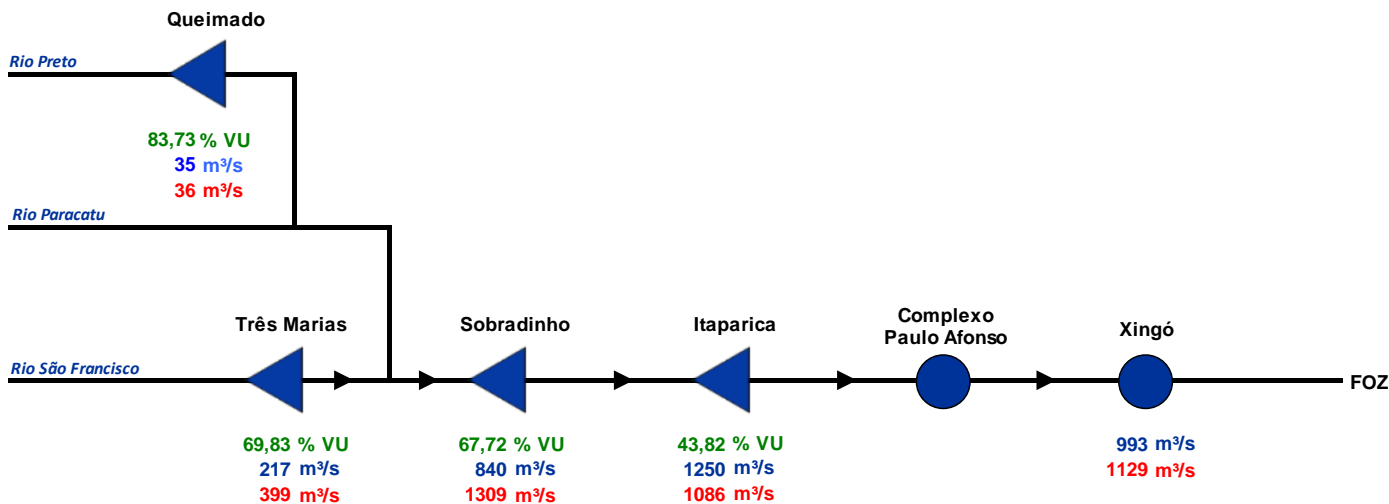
Queimado

Rio Preto

83,73 % VU
35 m³/s
36 m³/s

Rio Paracatu

Rio São Francisco

Três Marias

69,83 % VU
217 m³/s
399 m³/s

Sobradinho

67,72 % VU
840 m³/s
1309 m³/s

Itaparica

43,82 % VU
1250 m³/s
1086 m³/s

Complexo Paulo Afonso

Xingó

993 m³/s
1129 m³/s

FOZ